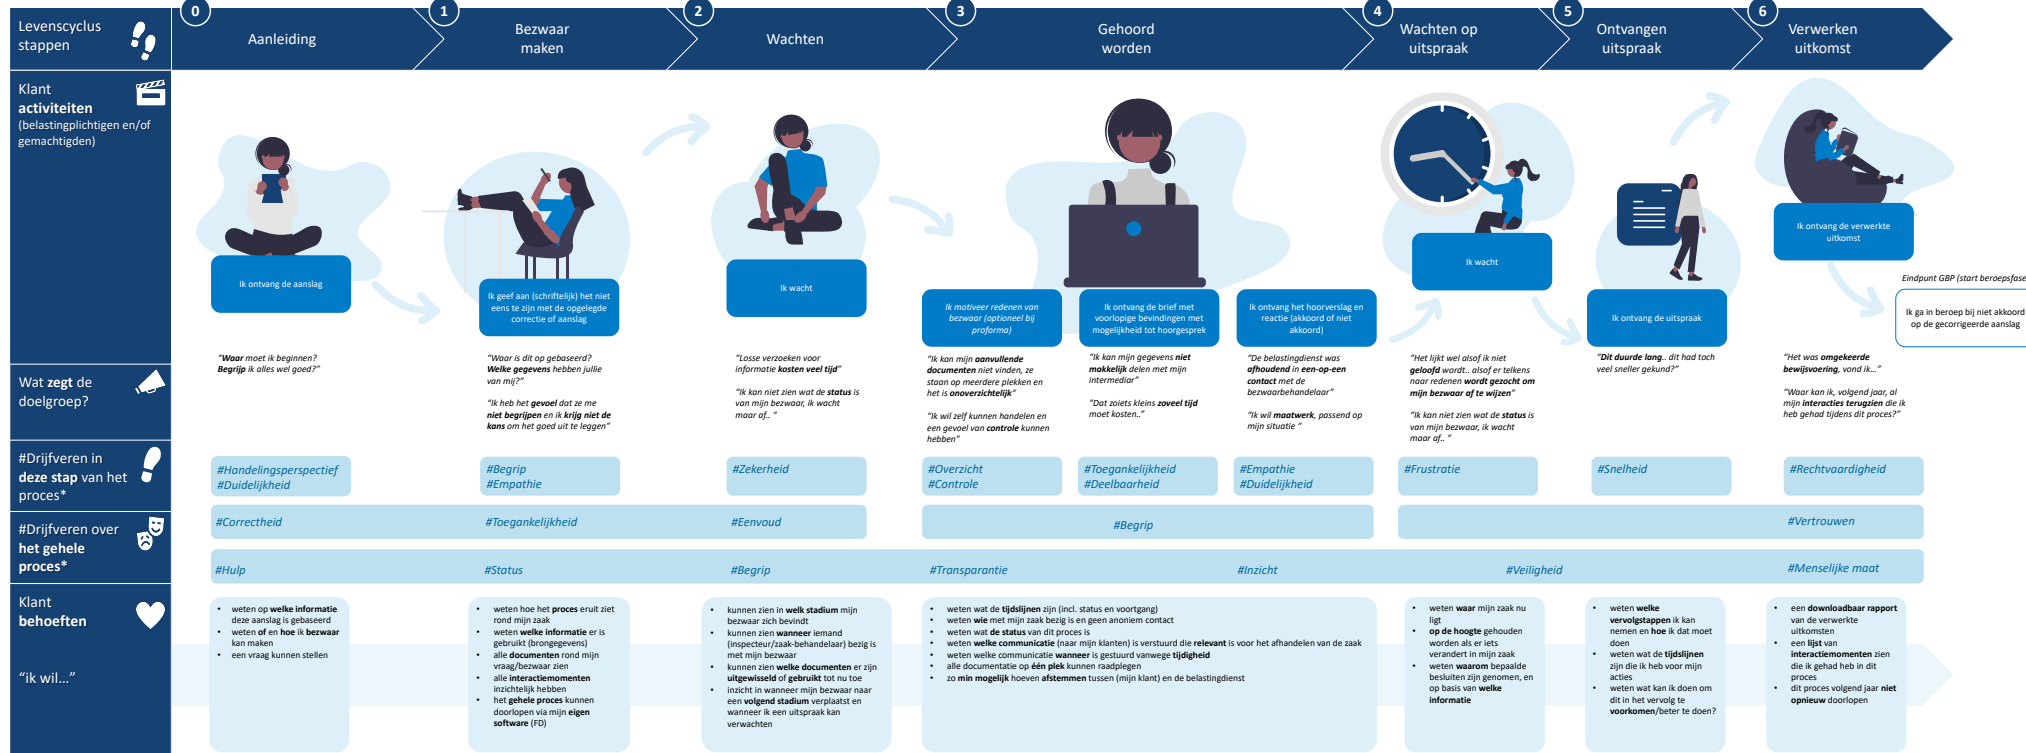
Levenscyclus stappen

0 Aanleiding
1 Bezwaar maken
2 Wachten
3 Gehoord worden
4 Wachten op uitspraak
5 Ontvangen uitspraak
6 Verwerken uitkomst

Klant activiteiten (belastingplichtigen en/of gemachtigden)

Ik ontvang de aanslag
Ik geef aan (schriftelijk) het niet eens te zijn met de opgelegde correctie of aanslag
Ik wacht
Ik motiveer redenen van bezwaar (optioneel bij proforma)
Ik ontvang de brief met voorlopige bevindingen met mogelijkheid tot hoorgesprek
Ik ontvang het hoorverslag en reactie (akkoord of niet akkoord)
Ik wacht
Ik ontvang de uitspraak
Ik ontvang de verwerkte uitkomst
Eindpunt GBP (start beroepsfase
Ik ga in beroep bij niet akkoord op de gecorrigeerde aanslag

Wat zegt de doelgroep?

"Waar moet ik beginnen? Begrijp ik alles wel goed?"

"Waar is dit op gebaseerd? Welke gegevens hebben jullie van mij?"
"Ik heb het gevoel dat ze me niet begrijpen en ik krijg niet de kans om het goed uit te leggen"

"Losse verzoeken voor informatie kosten veel tijd"
"Ik kan niet zien wat de status is van mijn bezwaar, ik wacht maar af.. "

"Ik kan mijn aanvullende documenten niet vinden, ze staan op meerdere plekken en het is onoverzichtelijk"
"Ik wil zelf kunnen handelen en een gevoel van controle kunnen hebben"

"Ik kan mijn gegevens niet makkelijk delen met mijn intermediar"
"Dat zoiets kleins zoveel tijd moet kosten.."

"De belastingdienst was afhoudend in een-op-een contact met de bezwaarbehandelaar"
"Ik wil maatwerk, passend op mijn situatie "

"Het lijkt wel alsof ik niet geloofd wordt.. alsof er telkens naar redenen wordt gezocht om mijn bezwaar af te wijzen"
"Ik kan niet zien wat de status is van mijn bezwaar, ik wacht maar af.. "

"Dit duurde lang.. dit had toch veel sneller gekund?"

"Het was omgekeerde bewijsvoering, vond ik..."
"Waar kan ik, volgend jaar, al mijn interacties terugzien die ik heb gehad tijdens dit proces?"

#Drijfveren in deze stap van het proces*

#Handelingsperspectief #Duidelijkheid
#Begrip #Empathie
#Zekerheid
#Overzicht #Controle
#Toegankelijkheid #Deelbaarheid
#Empathie #Duidelijkheid
#Frustratie
#Snelheid
#Rechtvaardigheid

#Drijfveren over het gehele proces*

#Correctheid
#Toegankelijkheid
#Eenvoud
#Begrip
#Vertrouwen
#Hulp
#Status
#Begrip
#Transparantie
#Inzicht
#Veiligheid
#Menselijke maat

Klant behoeften

"ik wil..."

• weten op welke informatie deze aanslag is gebaseerd
• weten of en hoe ik bezwaar kan maken
• een vraag kunnen stellen

• weten hoe het proces eruit ziet rond mijn zaak
• weten welke informatie er is gebruikt (brongegevens)
• alle documenten rond mijn vraag/bezwaar zien
• alle interactiemomenten inzichtelijk hebben
• het gehele proces kunnen doorlopen via mijn eigen software (FD)

• kunnen zien in welk stadium mijn bezwaar zich bevindt
• kunnen zien wanneer iemand (inspecteur/zaak-behandelaar) bezig is met mijn bezwaar
• kunnen zien welke documenten er zijn uitgewisseld of gebruikt tot nu toe
• inzicht in wanneer mijn bezwaar naar een volgend stadium verplaatst en wanneer ik een uitspraak kan verwachten

• weten wat de tijdslijnen zijn (incl. status en voortgang)
• weten wie met mijn zaak bezig is en geen anoniem contact
• weten wat de status van dit proces is
• weten welke communicatie (naar mijn klanten) is verstuurd die relevant is voor het afhandelen van de zaak
• weten welke communicatie wanneer is gestuurd vanwege tijdigheid
• alle documentatie op één plek kunnen raadplegen
• zo min mogelijk hoeven afstemmen tussen (mijn klant) en de belastingdienst

• weten waar mijn zaak nu ligt
• op de hoogte gehouden worden als er iets verandert in mijn zaak
• weten waarom bepaalde besluiten zijn genomen, en op basis van welke informatie

• weten welke vervolgstappen ik kan nemen en hoe ik dat moet doen
• weten wat de tijdslijnen zijn die ik heb voor mijn acties
• weten wat kan ik doen om dit in het vervolg te voorkomen/beter te doen?

• een downloadbaar rapport van de verwerkte uitkomsten
• een lijst van interactiemomenten zien die ik gehad heb in dit proces
• dit proces volgend jaar niet opnieuw doorlopen